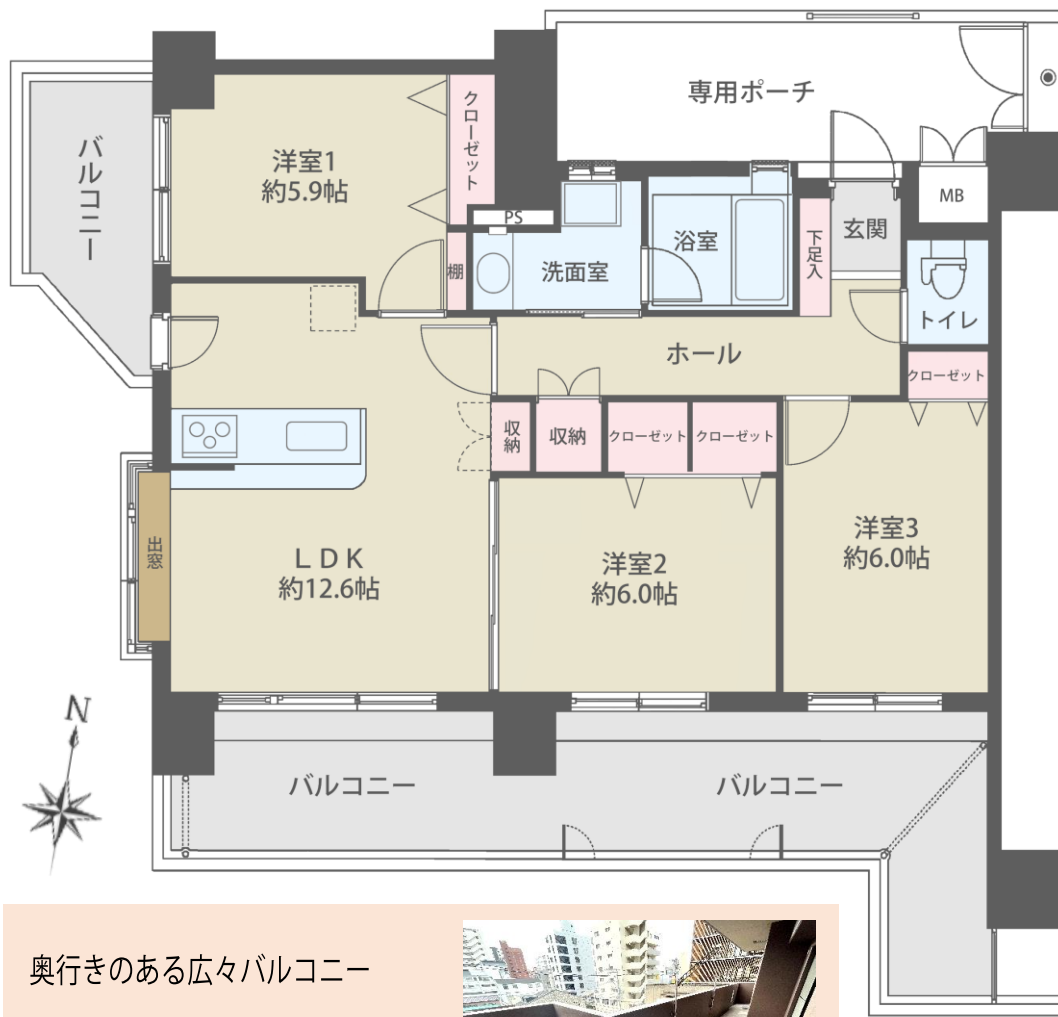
専用ポーチ

バルコニー

洋室1
約5.9帖

クローゼット

PS

浴室

下足入

玄関

MB

洗面室

棚

トイレ

ホール

クローゼット

収納

収納

クローゼット

クローゼット

出窓

LDK
約12.6帖

洋室2
約6.0帖

洋室3
約6.0帖

N

バルコニー

バルコニー

奥行きのある広々バルコニー